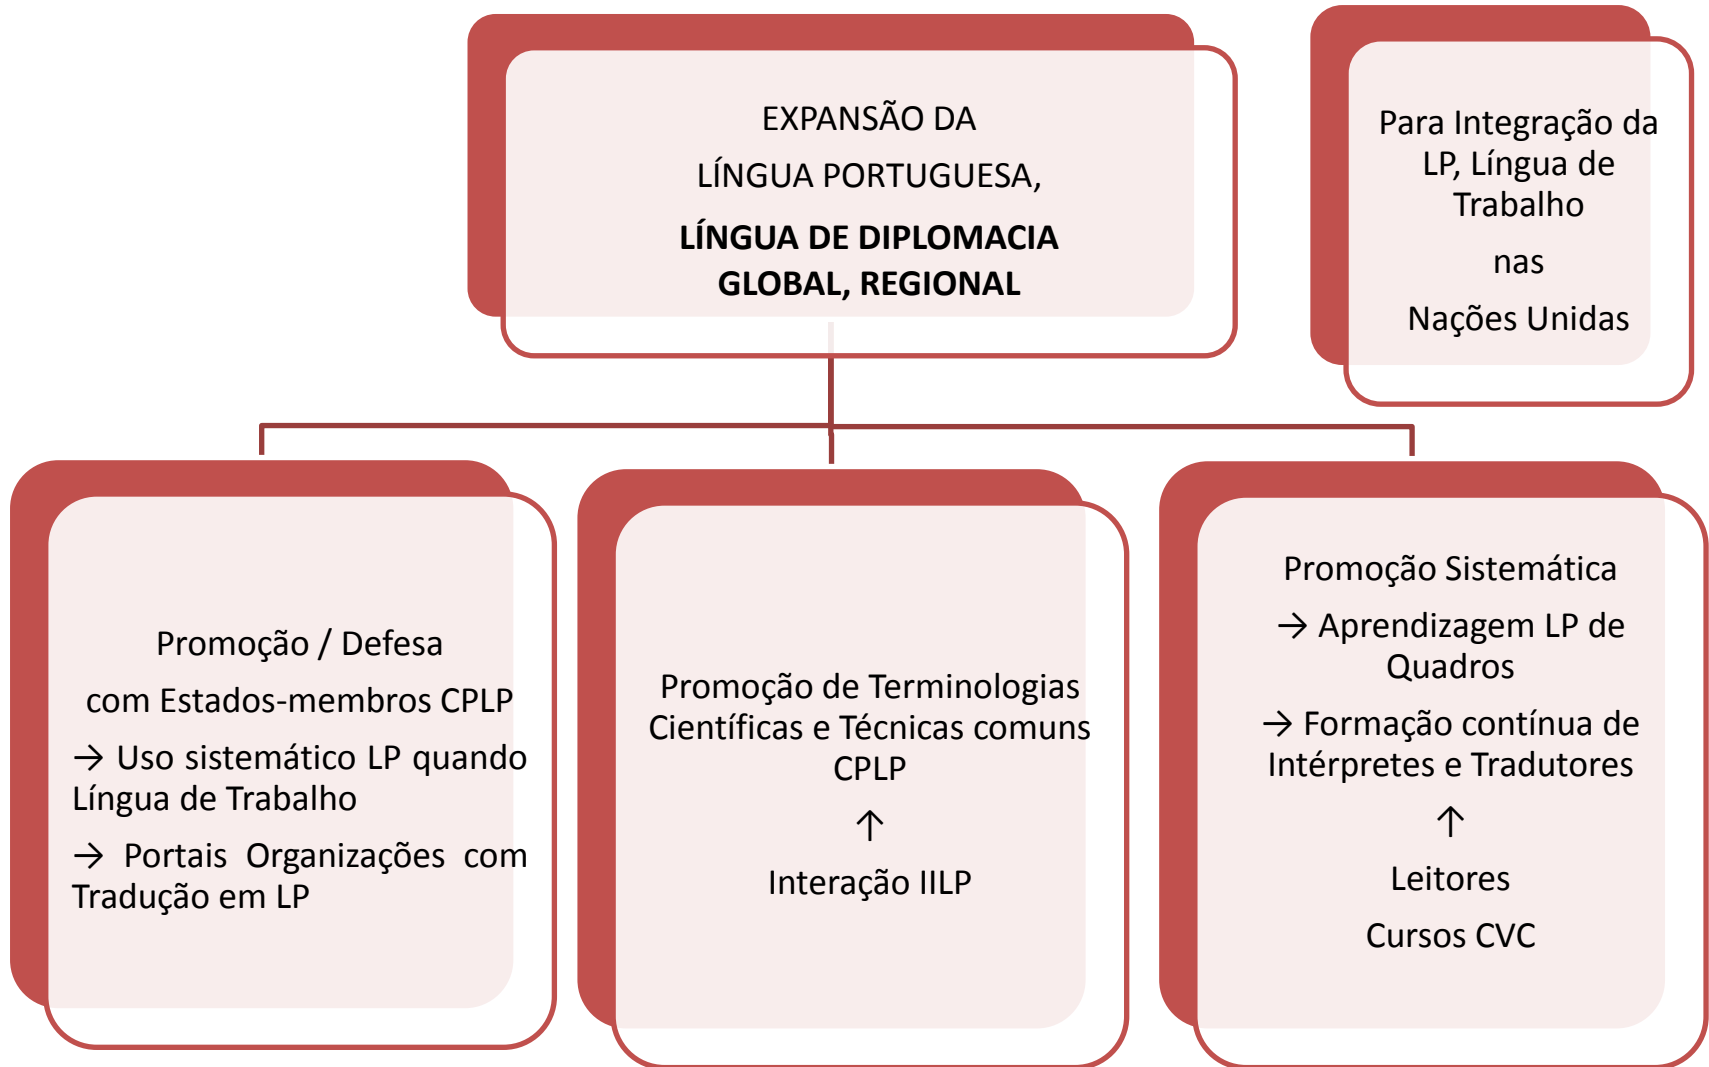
EXPANSÃO DA
LÍNGUA PORTUGUESA,
LÍNGUA DE DIPLOMACIA
GLOBAL, REGIONAL

Para Integração da LP, Língua de Trabalho
nas
Nações Unidas

Promoção / Defesa
com Estados-membros CPLP
→ Uso sistemático LP quando Língua de Trabalho
→ Portais Organizações com Tradução em LP

Promoção de Terminologias Científicas e Técnicas comuns CPLP
↑
Interação IILP

Promoção Sistemática
→ Aprendizagem LP de Quadros
→ Formação contínua de Intérpretes e Tradutores
↑
Leitores
Cursos CVC